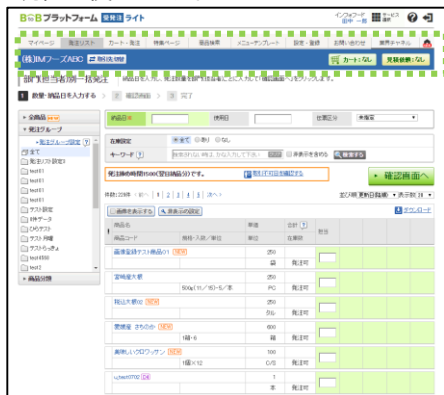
BtoBプラットフォーム 受発注 ライト

インフォマート 田中 一郎

サービス選択

マイページ | 発注リスト | カート・発注 | 検索ページ | 商品検索 | メニューテンプレート | 設定・登録 | お問い合わせ | 業界チャネル

(株)IMフーズABC 〒 取引先切替

カート:なし

見積依頼:なし

御手間日 各商品一括発注

1 数量・納品日を入力する > 2 確認画面 > 3 完了

全商品

発注グループ

全て

取引先グループ

test01

test01

test01

test01

test01

テスト設定

分野データ

ひのデータ

テスト用途

テストからきょ

test4888

test2

商品分類

商品名

使用日

仕業区分

未指定

在庫設定

全て

あり

なし

キーワード

検索

発注締め時間 PM5:00(翌日納品分)です。

確認画面へ

件数:226件

1 2 3 4 5

商品名

商品コード

規格・入数/単位

単価

単位

合計

在庫数

数量

薬膳蒸籠テスト商品01

250

発注可

宮崎産大根

500g(11/15〜5/本)

250

PC

発注可

鶏ささ身

250

発注可

黒糖麩 さちのか

1個・6

600

個

発注可

美味しいクロワッサン

1個×12

100

C/S

発注可

test0702

1

本

発注可